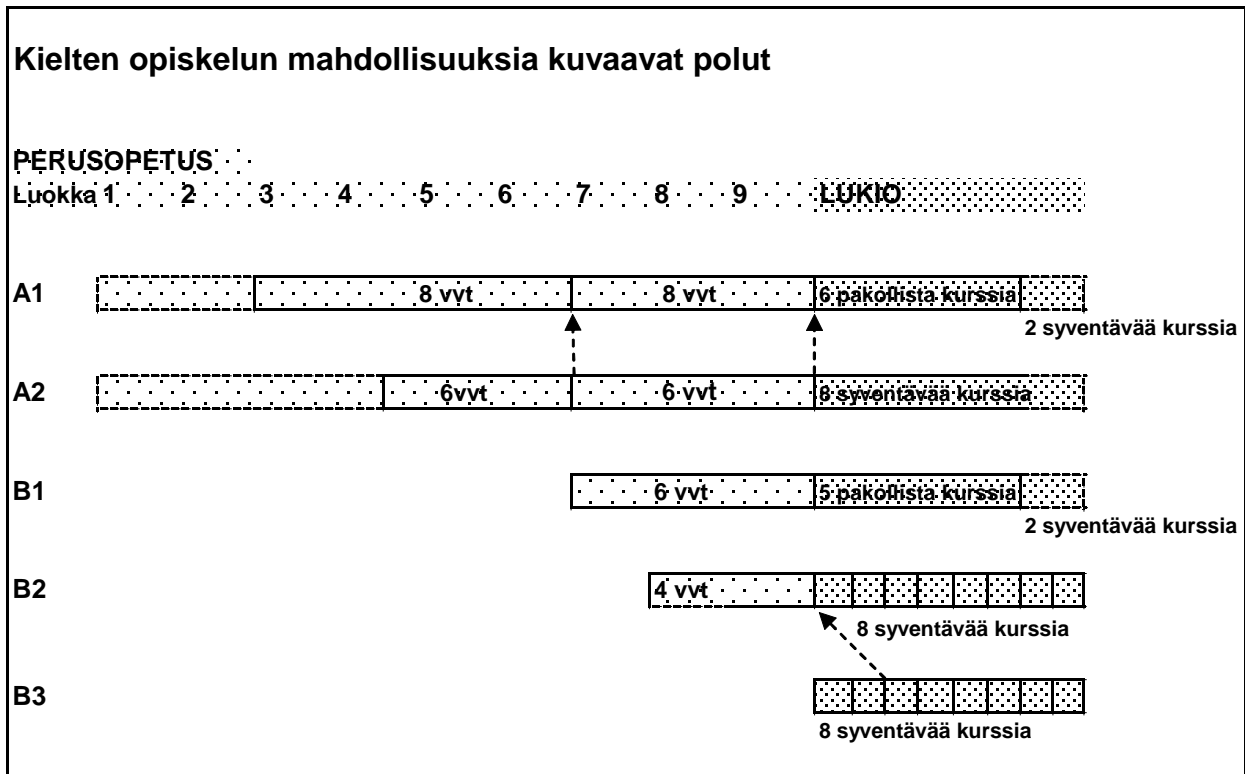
Kielten opiskelun mahdollisuuksia kuvaavat polut

PERUSOPETUS
Luokka 1 2 3 4 5 6 7 8 9 LUKIO

A1 8 vvt 8 vvt 6 pakollista kurssia
2 syventävää kurssia

A2 6vvt 6 vvt 8 syventävää kurssia

B1 6 vvt 5 pakollista kurssia
2 syventävää kurssia

B2 4 vvt
8 syventävää kurssia

B3
8 syventävää kurssia